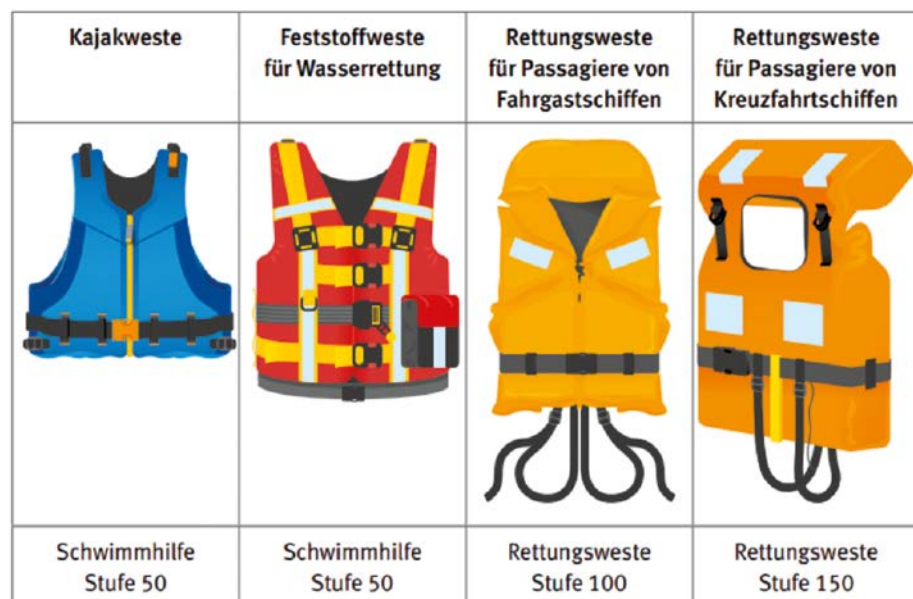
| Kajakweste | Feststoffweste für Wasserrettung | Rettungsweste für Passagiere von Fahrgastschiffen | Rettungsweste für Passagiere von Kreuzfahrtschiffen |
|---|---|---|---|
| | | | |
| Schwimmhilfe Stufe 50 | Schwimmhilfe Stufe 50 | Rettungsweste Stufe 100 | Rettungsweste Stufe 150 |